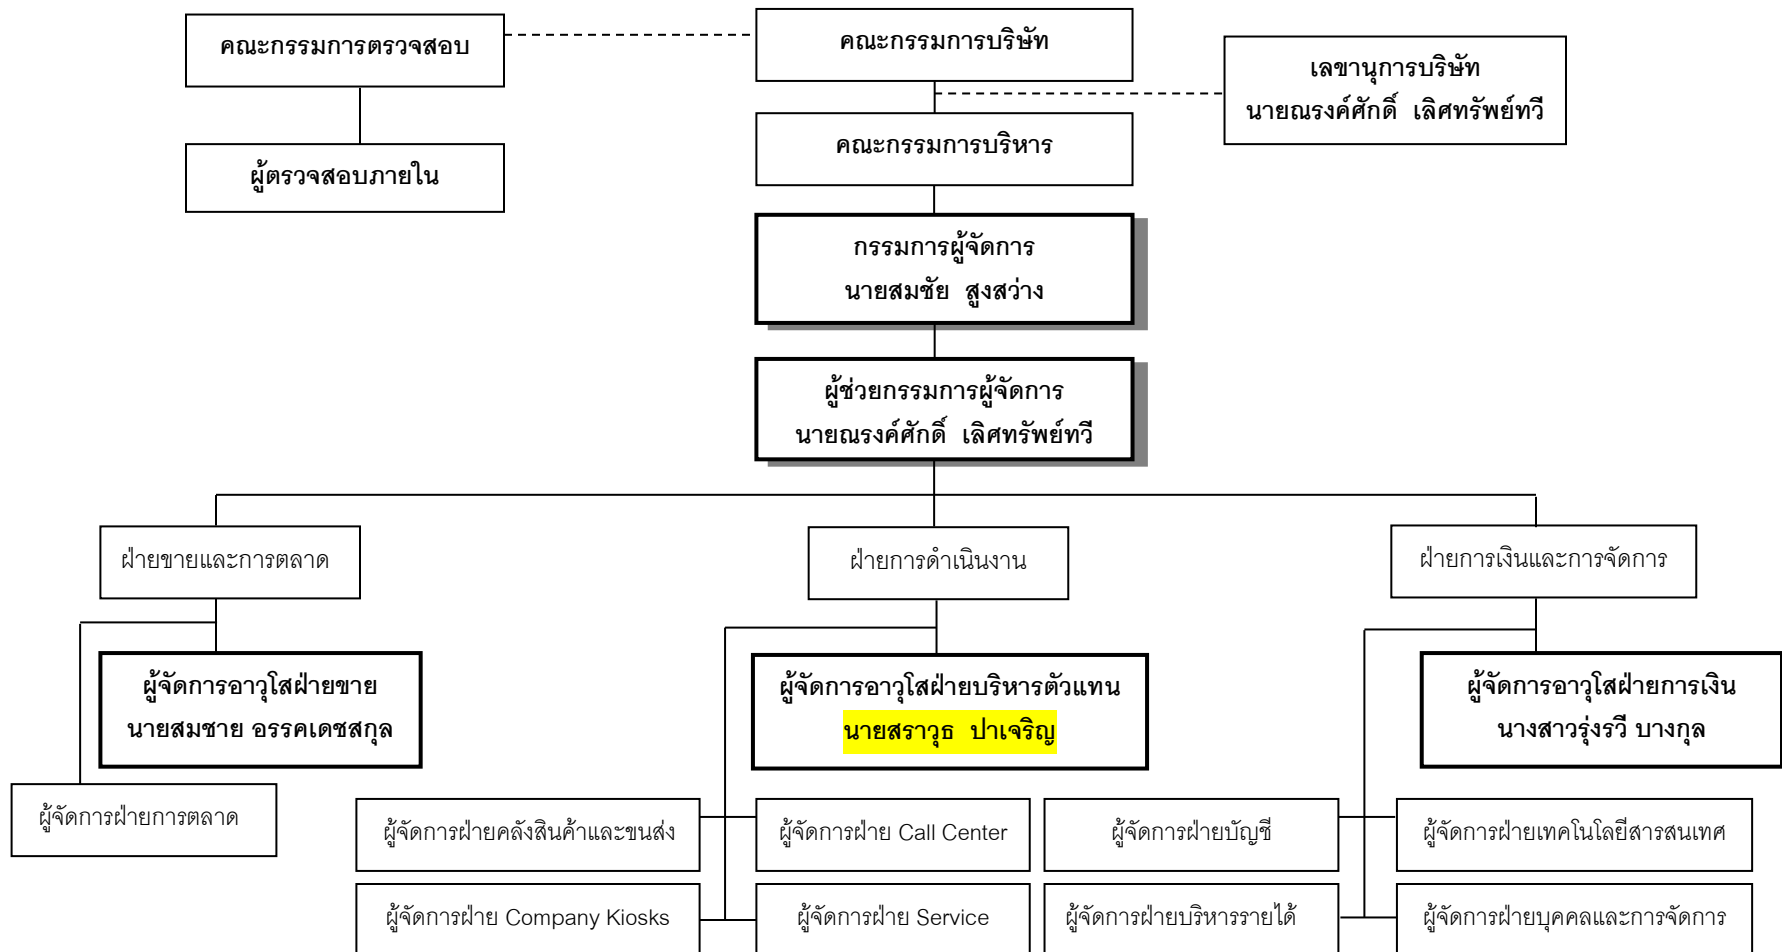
คณะกรรมการตรวจสอบ

คณะกรรมการบริษัท

เลขานุการบริษัท
นายณรงค์ศักดิ์ เลิศทรัพย์ทวี

ผู้ตรวจสอบภายใน

คณะกรรมการบริหาร

กรรมการผู้จัดการ
นายสมชัย สูงสว่าง

ผู้ช่วยกรรมการผู้จัดการ
นายณรงค์ศักดิ์ เลิศทรัพย์ทวี

ฝ่ายขายและการตลาด

ฝ่ายการดำเนินงาน

ฝ่ายการเงินและการจัดการ

ผู้จัดการอาวุโสฝ่ายขาย
นายสมชาย อรรคเดชสกุล

ผู้จัดการอาวุโสฝ่ายบริหารตัวแทน
นายสราวุธ ปาเจริญ

ผู้จัดการอาวุโสฝ่ายการเงิน
นางสาวรุ่งรวี บางกุล

ผู้จัดการฝ่ายการตลาด

ผู้จัดการฝ่ายคลังสินค้าและขนส่ง

ผู้จัดการฝ่าย Call Center

ผู้จัดการฝ่ายบัญชี

ผู้จัดการฝ่ายเทคโนโลยีสารสนเทศ

ผู้จัดการฝ่าย Company Kiosks

ผู้จัดการฝ่าย Service

ผู้จัดการฝ่ายบริหารรายได้

ผู้จัดการฝ่ายบุคคลและการจัดการ